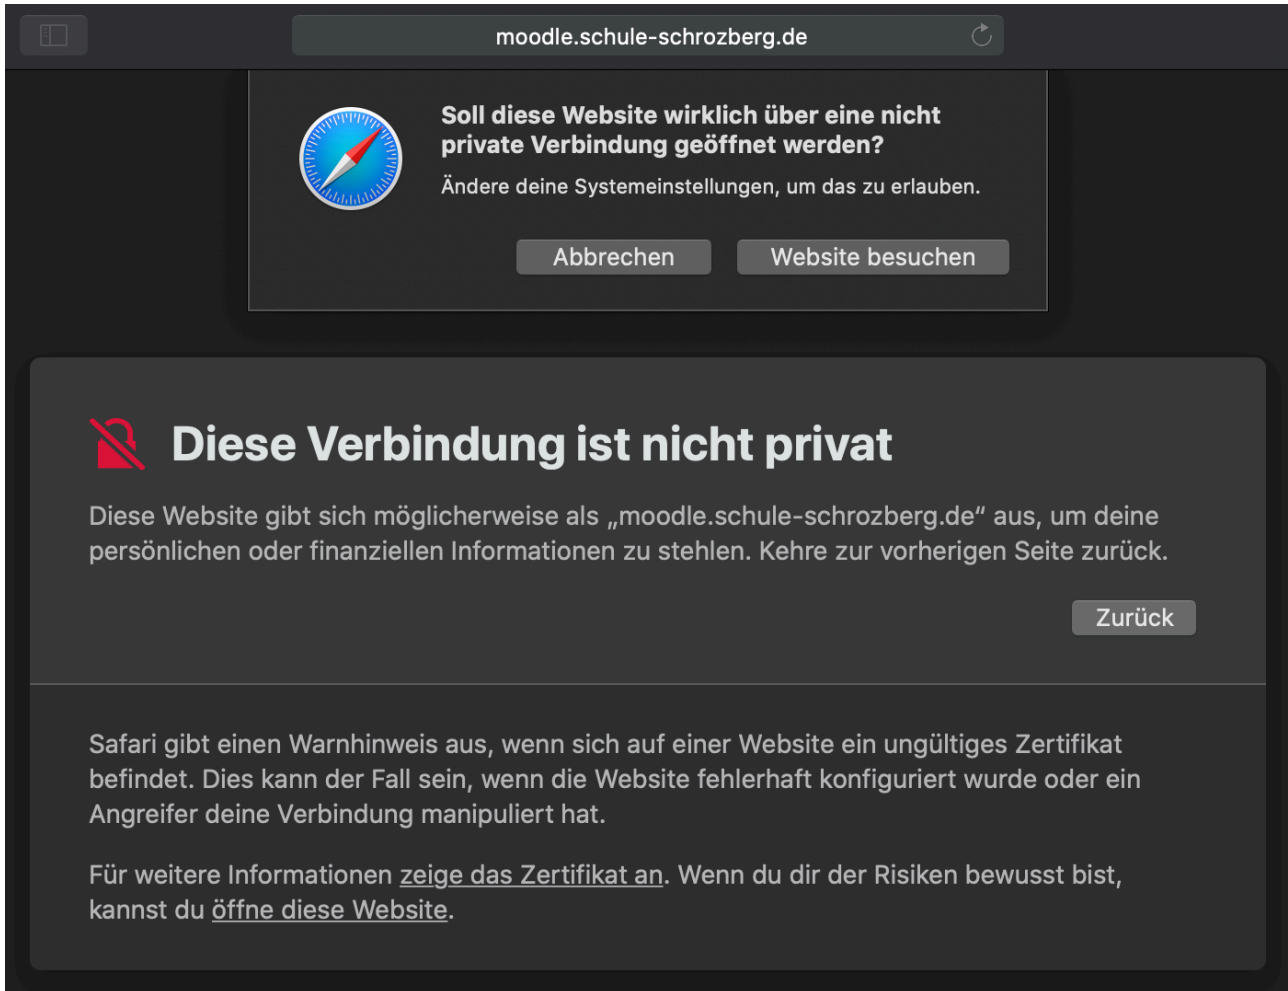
moodle.schule-schrozberg.de

Soll diese Website wirklich über eine nicht private Verbindung geöffnet werden?

Ändere deine Systemeinstellungen, um das zu erlauben.

Abbrechen | Website besuchen

Diese Verbindung ist nicht privat

Diese Website gibt sich möglicherweise als „moodle.schule-schrozberg.de“ aus, um deine persönlichen oder finanziellen Informationen zu stehlen. Kehre zur vorherigen Seite zurück.

Zurück

Safari gibt einen Warnhinweis aus, wenn sich auf einer Website ein ungültiges Zertifikat befindet. Dies kann der Fall sein, wenn die Website fehlerhaft konfiguriert wurde oder ein Angreifer deine Verbindung manipuliert hat.

Für weitere Informationen zeige das Zertifikat an. Wenn du dir der Risiken bewusst bist, kannst du öffne diese Website.